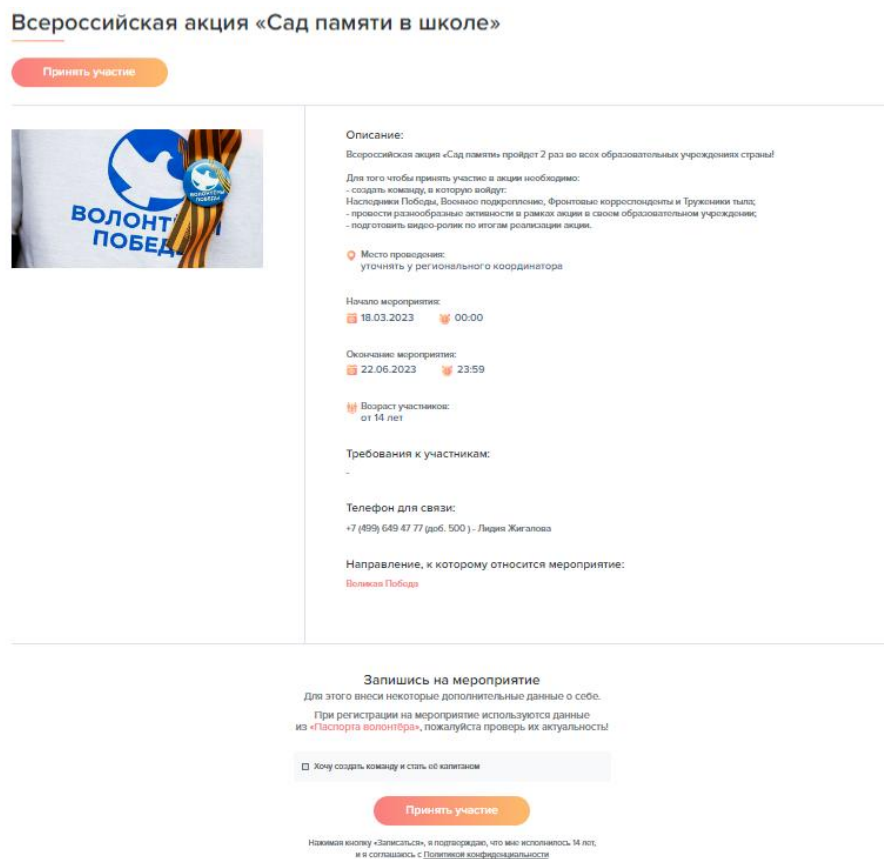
Всероссийская акция «Сад памяти в школе»

Принять участие

ВОЛОНТЁРЫ ПОБЕДЫ

ВОЛОНТЁРЫ ПОБЕДЫ

Описание:

Всероссийская акция «Сад памяти» пройдет 2 раз во всех образовательных учреждениях страны!

Для того чтобы принять участие в акции необходимо:
- создать команду, в которую войдут:
Наследники Победы, Военное подкрепление, Фронтовые корреспонденты и Труженики тыла;
- провести разнообразные активности в рамках акции в своем образовательном учреждении;
- подготовить видео-ролик по итогам реализации акции.

Место проведения:
уточнять у регионального координатора

Начало мероприятия:
18.03.2023 00:00

Окончание мероприятия:
22.06.2023 23:59

Возраст участников:
от 14 лет

Требования к участникам:
-

Телефон для связи:
+7 (499) 649 47 77 (доб. 500 ) - Лидия Жигалова

Направление, к которому относится мероприятие:
Великая Победа

Запишись на мероприятие
Для этого внеси некоторые дополнительные данные о себе.

При регистрации на мероприятие используются данные из «Паспорта волонтёра», пожалуйста проверь их актуальность!

Хочу создать команду и стать её капитаном

Принять участие

Нажимая кнопку «Записаться», я подтверждаю, что мне исполнилось 14 лет, и я соглашаюсь с Политикой конфиденциальности